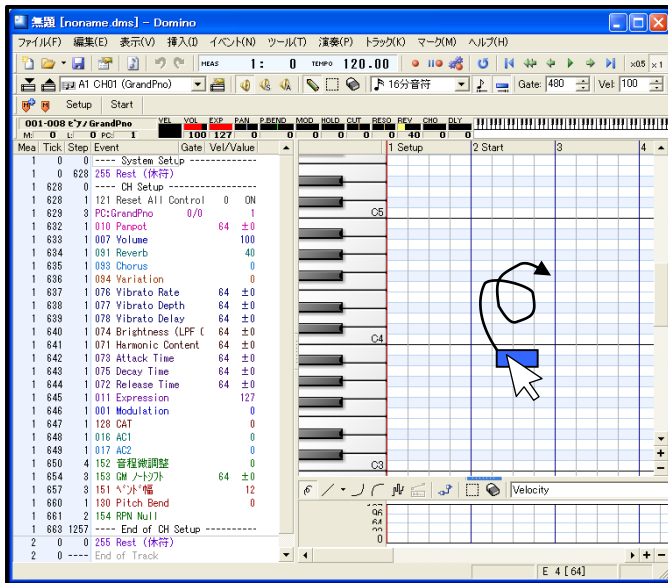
無題 [noname.dms] - Domino

ファイル(F) 編集(E) 表示(V) 挿入(I) イベント(N) ツール(T) 演奏(P) トラック(K) マーク(M) ヘルプ(H)

MEAS 1: 0 TEMPO 120.00

A1 CH01 (GrandPno) 16分音符 Gate: 480 Vel: 100

Setup Start

001-008 ピアノ/GrandPno VEL VOL EXP PAN P.BEND MOD HOLD CUT RESO REV CHO DLY
M: 0 L: 0 PC: 1 100 127 0 0 0 0 0 0 40 0 0

| Mea | Tick | Step | Event | Gate | Vel/Value |
|---|---|---|---|---|---|
| 1 | 0 | 0 | ---- System Setup ------------- | | |
| 1 | 0 | 628 | 255 Rest (休符) | | |
| 1 | 628 | 0 | ---- CH Setup ------------------ | | |
| 1 | 628 | 1 | 121 Reset All Control | 0 | ON |
| 1 | 629 | 3 | PC:GrandPno | 0/0 | 1 |
| 1 | 632 | 1 | 010 Panpot | 64 | ±0 |
| 1 | 633 | 1 | 007 Volume | | 100 |
| 1 | 634 | 1 | 091 Reverb | | 40 |
| 1 | 635 | 1 | 093 Chorus | | 0 |
| 1 | 636 | 1 | 094 Variation | | 0 |
| 1 | 637 | 1 | 076 Vibrato Rate | 64 | ±0 |
| 1 | 638 | 1 | 077 Vibrato Depth | 64 | ±0 |
| 1 | 639 | 1 | 078 Vibrato Delay | 64 | ±0 |
| 1 | 640 | 1 | 074 Brightness (LPF ( | 64 | ±0 |
| 1 | 641 | 1 | 071 Harmonic Content | 64 | ±0 |
| 1 | 642 | 1 | 073 Attack Time | 64 | ±0 |
| 1 | 643 | 1 | 075 Decay Time | 64 | ±0 |
| 1 | 644 | 1 | 072 Release Time | 64 | ±0 |
| 1 | 645 | 1 | 011 Expression | | 127 |
| 1 | 646 | 1 | 001 Modulation | | 0 |
| 1 | 647 | 1 | 128 CAT | | 0 |
| 1 | 648 | 1 | 016 AC1 | | 0 |
| 1 | 649 | 1 | 017 AC2 | | 0 |
| 1 | 650 | 4 | 152 音程幅調整 | | 0 |
| 1 | 654 | 3 | 153 GM ノートシフト | 64 | ±0 |
| 1 | 657 | 3 | 151 ベンド幅 | | 12 |
| 1 | 660 | 1 | 130 Pitch Bend | | 0 |
| 1 | 661 | 2 | 154 RPN Null | | |
| 1 | 663 | 1257 | ---- End of CH Setup ---------- | | |
| 2 | 0 | 0 | 255 Rest (休符) | | |
| 2 | 0 | 0 | ---- End of Track | | |

1 Setup 2 Start 3 4

C5
C4
C3

Velocity
128
96
64
32
0

E 4 [64]